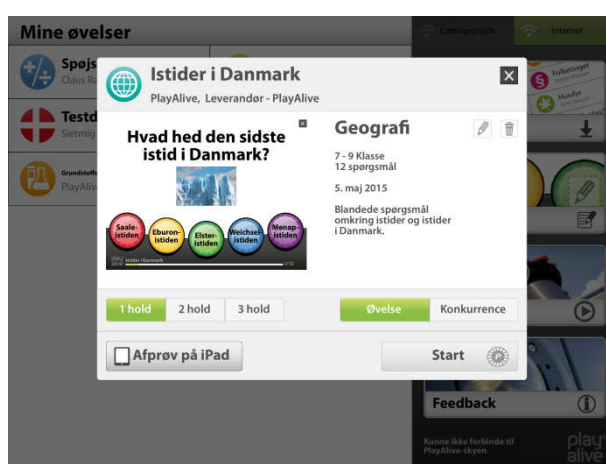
Mine øvelser

Spøjs
Claus Ra

Testd
Sletmig

Grundstoffe
PlayAlive

Læringsnet
Internet

Folketinget
Hvalfer

Istider i Danmark
PlayAlive, Leverandør - PlayAlive

Hvad hed den sidste istid i Danmark?

Saale-istiden
Eburon-istiden
Elster-istiden
Weichsel-istiden
Menap-istiden

Istider i Danmark

Geografi

7 - 9 Klasse
12 spørgsmål

5. maj 2015

Blandede spørgsmål omkring istider og istider i Danmark.

1 hold
2 hold
3 hold

Øvelse
Konkurrence

Afprøv på iPad

Start

Feedback

Kunne ikke forbinde til PlayAlive-skyen

play alive